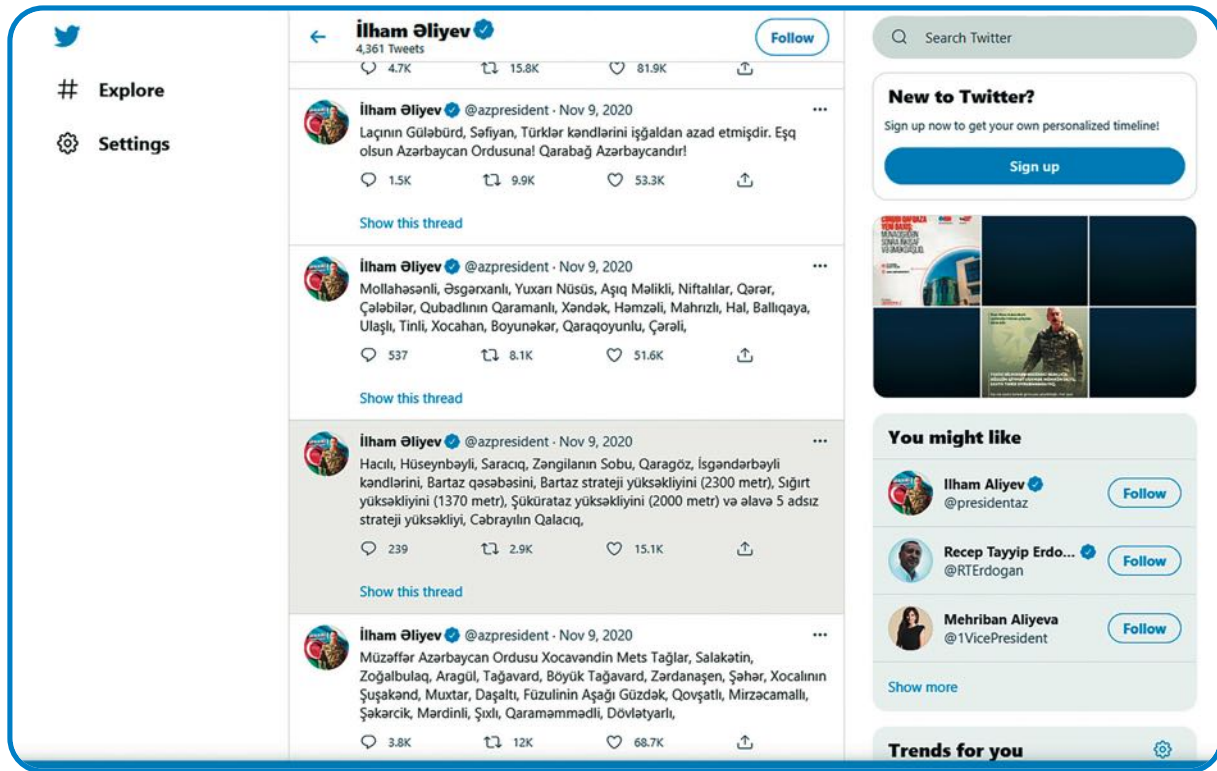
Explore

Settings

İlham Əliyev
4,361 Tweets

Follow

4.7K 15.8K 81.9K

İlham Əliyev @azpresident · Nov 9, 2020
Laçının Güləbürd, Səfiyan, Türklər kəndlərini işğaldan azad etmişdir. Eşq olsun Azərbaycan Ordusuna! Qarabağ Azərbaycandır!

1.5K 9.9K 53.3K

Show this thread

İlham Əliyev @azpresident · Nov 9, 2020
Mollahəsənli, Əsgərxanlı, Yuxarı Nüsüs, Aşıq Məlikli, Niftalılar, Qərər, Çələbilər, Qubadlının Qaramanlı, Xəndək, Həmzəli, Mahrızlı, Hal, Ballıqaya, Ulaşlı, Tinli, Xocahan, Boyunəkər, Qaraqoyunlu, Çərəli,

537 8.1K 51.6K

Show this thread

İlham Əliyev @azpresident · Nov 9, 2020
Hacılı, Hüseynbəyli, Saracıq, Zəngilanın Sobu, Qaragöz, İsgəndərbəyli kəndlərini, Bartaz qəsəbəsini, Bartaz strateji yüksəkliyini (2300 metr), Sığırt yüksəkliyini (1370 metr), Şükürataz yüksəkliyini (2000 metr) və əlavə 5 adsız strateji yüksəkliyi, Cəbrayılın Qalacıq,

239 2.9K 15.1K

Show this thread

İlham Əliyev @azpresident · Nov 9, 2020
Müzəffər Azərbaycan Ordusu Xocavəndin Mets Tağlar, Salakətin, Zoğalbulaq, Aragül, Tağavard, Böyük Tağavard, Zərdanaşen, Şəhər, Xocalının Şuşakənd, Muxtar, Daşaltı, Füzulinin Aşağı Güzdək, Qovşatlı, Mirzəcamallı, Şəkərcik, Mərdinli, Şıxlı, Qaraməmmədli, Dövlətyarlı,

3.8K 12K 68.7K

Search Twitter

New to Twitter?
Sign up now to get your own personalized timeline!
Sign up

You might like
Ilham Aliyev @presidentaz Follow
Recep Tayyip Erdo... @RTErdogan Follow
Mehriban Aliyeva @1VicePresident Follow
Show more

Trends for you